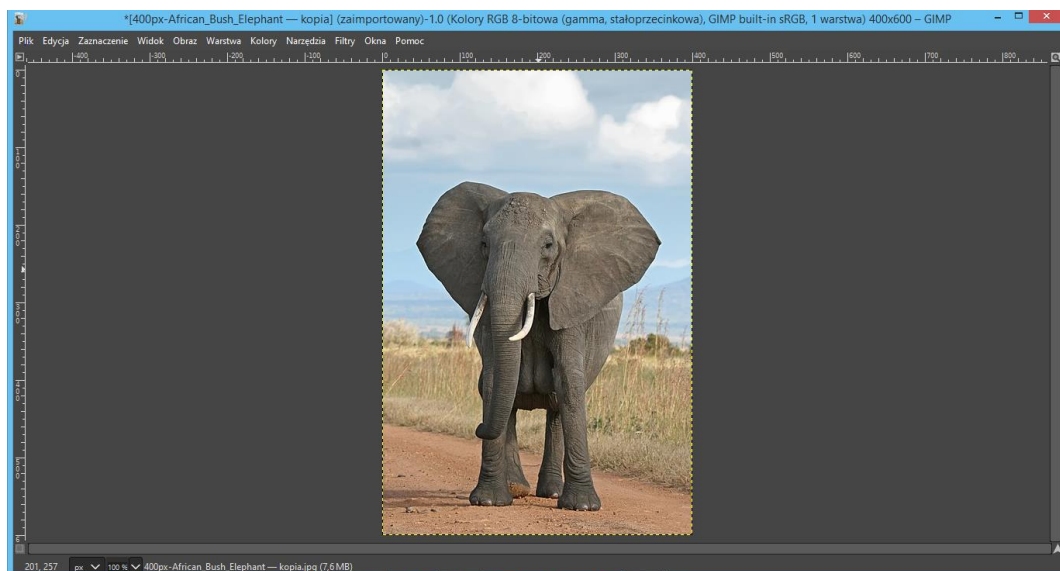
*[400px-African_Bush_Elephant — kopia] (zaimportowany)-1.0 (Kolory RGB 8-bitowa (gamma, stałoprzecinkowa), GIMP built-in sRGB, 1 warstwa) 400x600 – GIMP

Plik Edycja Zaznaczenie Widok Obraz Warstwa Kolory Narzędzia Filtry Okna Pomoc

-400 -300 -200 -100 0 100 200 300 400 500 600 700 800

201, 257 px 100 % 400px-African_Bush_Elephant — kopia.jpg (7,6 MB)